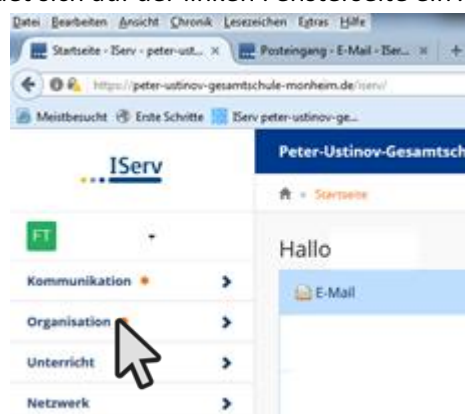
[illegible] sich auf der linken Fensterseite ein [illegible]

Datei Bearbeiten Ansicht Chronik Lesezeichen Extras Hilfe

Startseite - IServ - peter-ust... × Posteingang - E-Mail - IServ... × +

https://peter-ustinov-gesamtschule-monheim.de/iserv/

Meistbesucht Erste Schritte IServ peter-ustinov-ge...

IServ

Peter-Ustinov-Gesamtsch

Startseite

FT

Hallo

Kommunikation

E-Mail

Organisation

Unterricht

Netzwerk